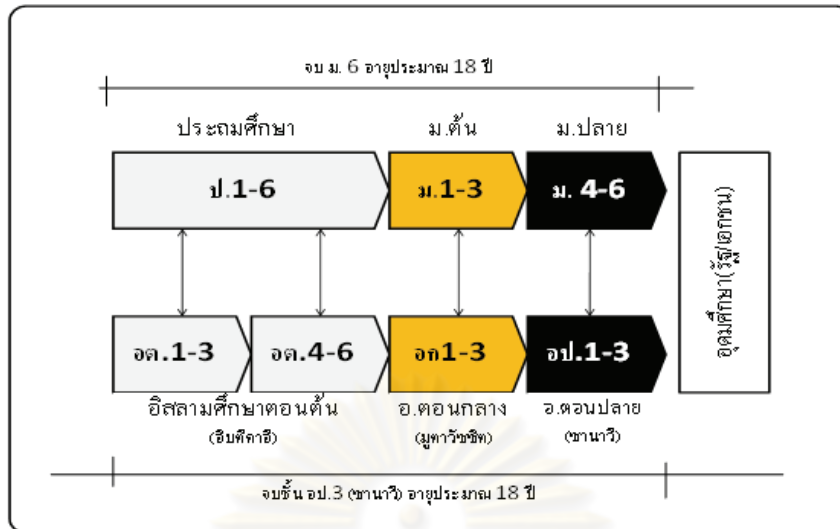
จบ ม. 6 อายุประมาณ 18 ปี

ประถมศึกษา

ม.ต้น

ม.ปลาย

ป.1-6

ม.1-3

ม. 4-6

อุดมศึกษา(รัฐ/เอกชน)

อต.1-3

อต.4-6

อก1-3

อป.1-3

อิสลามศึกษาตอนต้น (อิบติดาอี)

อ.ตอนกลาง (มูตาวัซซิต)

อ.ตอนปลาย (ซานาวี)

จบชั้น อป.3 (ซานาวี) อายุประมาณ 18 ปี